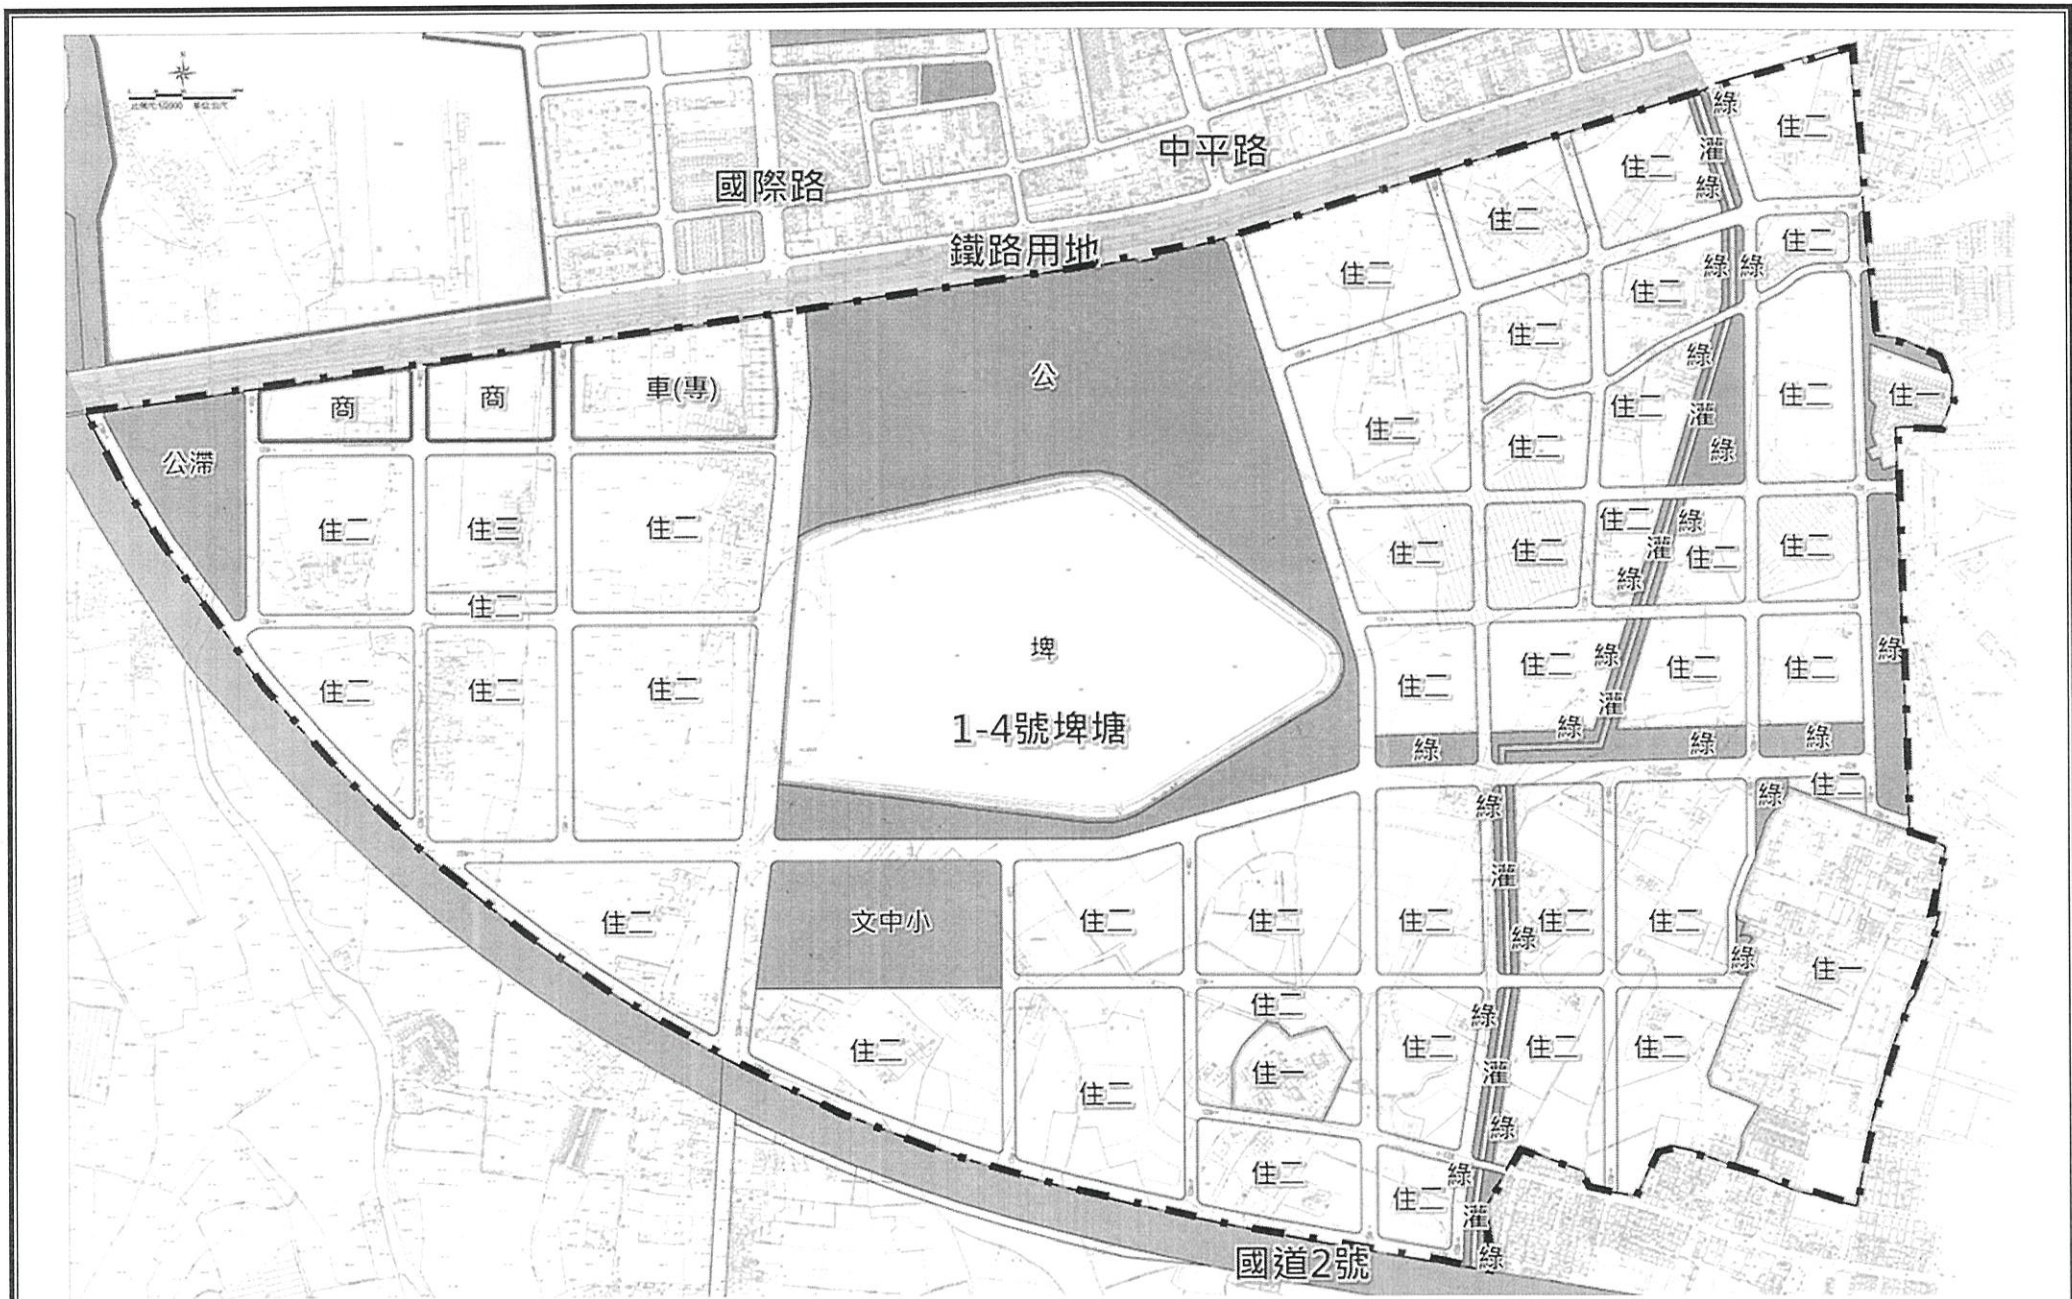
比例尺 1/5000 單位:公尺

中平路

國際路

鐵路用地

綠
住二
灌
綠
住二
住二
住二
住二
綠 綠
住二
住二
綠
住二
住一
住二
灌
住二
綠
住二

商
商
車(專)
公
公滯
住二
住三
住二
住二
住二
住二
住二
埤
1-4號埤塘

住二
綠
灌
住二
住二
綠
住二
住二
綠
住二
住二
住二
灌
綠
住二
綠
綠
綠
綠
綠
住二
綠

住二
文中小
住二
住二
住二
灌
綠
住二
住二
綠
住一
住二
住二
住二
住一
住二
綠
住二
住二
住二
灌
綠
住二
綠
住二
灌
綠

國道2號